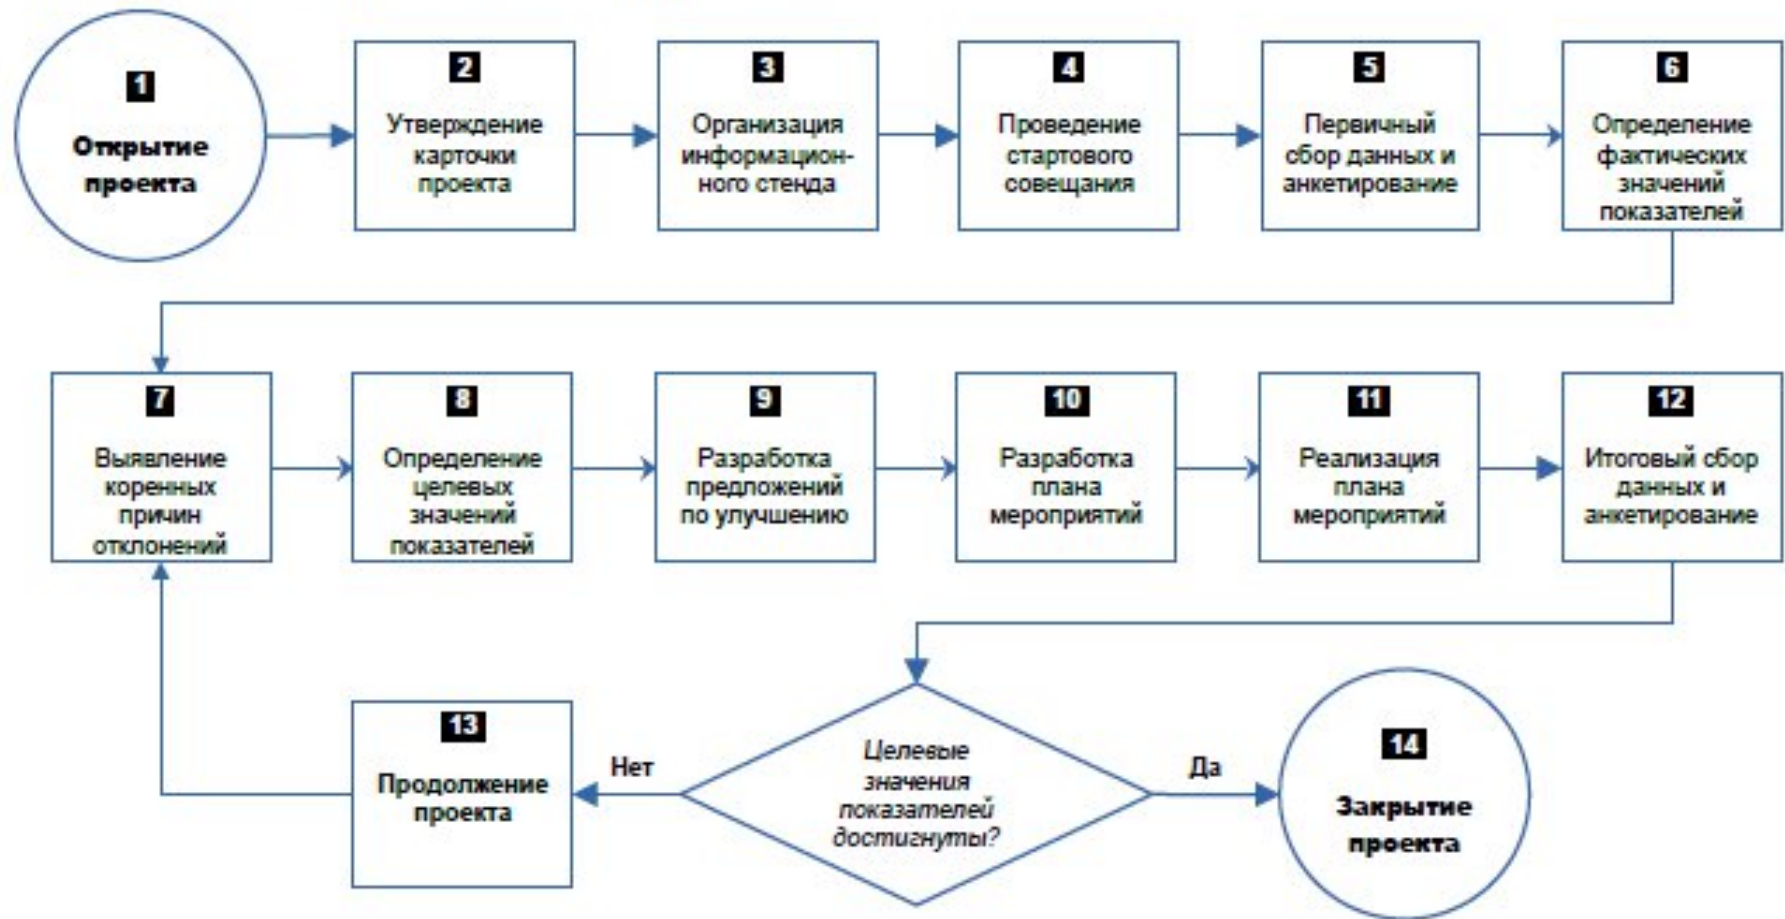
1
Открытие проекта

2
Утверждение карточки проекта

3
Организация информационного стенда

4
Проведение стартового совещания

5
Первичный сбор данных и анкетирование

6
Определение фактических значений показателей

7
Выявление коренных причин отклонений

8
Определение целевых значений показателей

9
Разработка предложений по улучшению

10
Разработка плана мероприятий

11
Реализация плана мероприятий

12
Итоговый сбор данных и анкетирование

Целевые значения показателей достигнуты?

Нет

Да

13
Продолжение проекта

14
Закрытие проекта